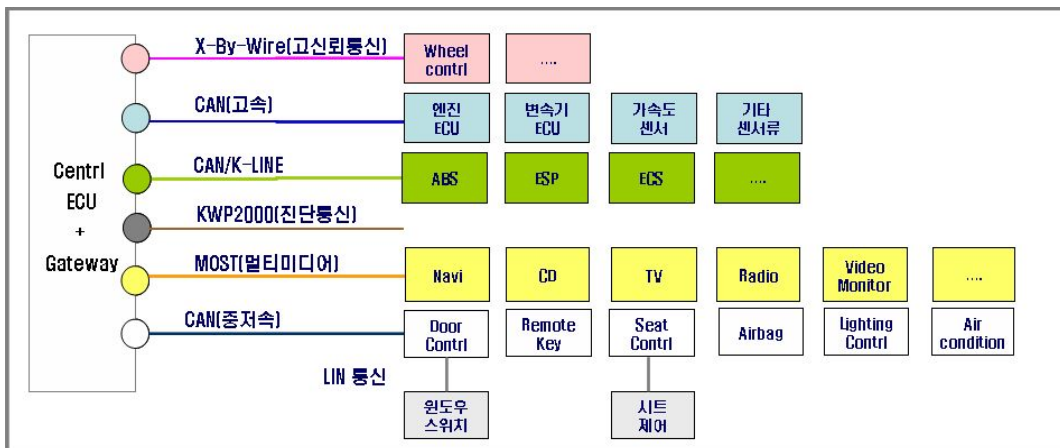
Centrl
ECU
+
Gateway

X-By-Wire(고신뢰통신)
Wheel contrl
....

CAN(고속)
엔진 ECU
변속기 ECU
가속도 센서
기타 센서류

CAN/K-LINE
ABS
ESP
ECS
....

KWP2000(진단통신)

MOST(멀티미디어)
Navi
CD
TV
Radio
Video Monitor
....

CAN(중저속)
Door Contrl
Remote Key
Seat Contrl
Airbag
Lighting Contrl
Air condition

LIN 통신
윈도우 스위치
시트 제어